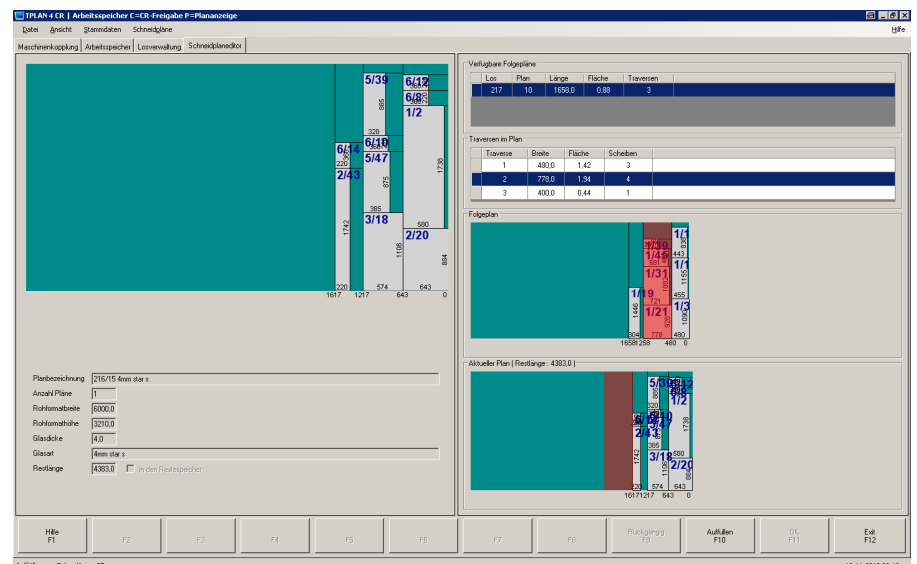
TPLAN 4 CR | Arbeitsspeicher C=CR-Freigabe P=Plananzeige

Datei Ansicht Stammdaten Schneidpläne Hilfe

Maschinenkopplung Arbeitsspeicher Losverwaltung Schneidplaneditor

5/39 6/12 6/8 1/2 885 320 6/10 6/14 5/47 220 2/43 875 1736 385 3/18 580 1742 2/20 1106 884 220 574 643 1617 1217 643 0

Planbezeichnung 216/15 4mm star s
Anzahl Pläne 1
Rohformatbreite 6000,0
Rohformathöhe 3210,0
Glasdicke 4,0
Glasart 4mm star s
Restlänge 4383,0 in den Restespeicher

Verfügbare Folgepläne

| Los | Plan | Länge | Fläche | Traversen |
|---|---|---|---|---|
| 217 | 10 | 1658,0 | 0,88 | 3 |

Traversen im Plan

| Traverse | Breite | Fläche | Scheiben |
|---|---|---|---|
| 1 | 480,0 | 1,42 | 3 |
| 2 | 778,0 | 1,34 | 4 |
| 3 | 400,0 | 0,44 | 1 |

Folgeplan

1/1 1/45 443 1/31 1/1 1/19 455 1/3 721 1446 1/21 304 480 778 1658 1258 480 0

Aktueller Plan ( Restlänge : 4383,0 )

5/39 1/2 2/43 3/18 2/20 1742 1738 385 580 220 574 643 1617 1217 643 0

Hilfe F1 | F2 | F3 | F4 | F5 | F6 | F7 | F8 | Rückgängig F9 | Auffüllen F10 | OK F11 | Exit F12